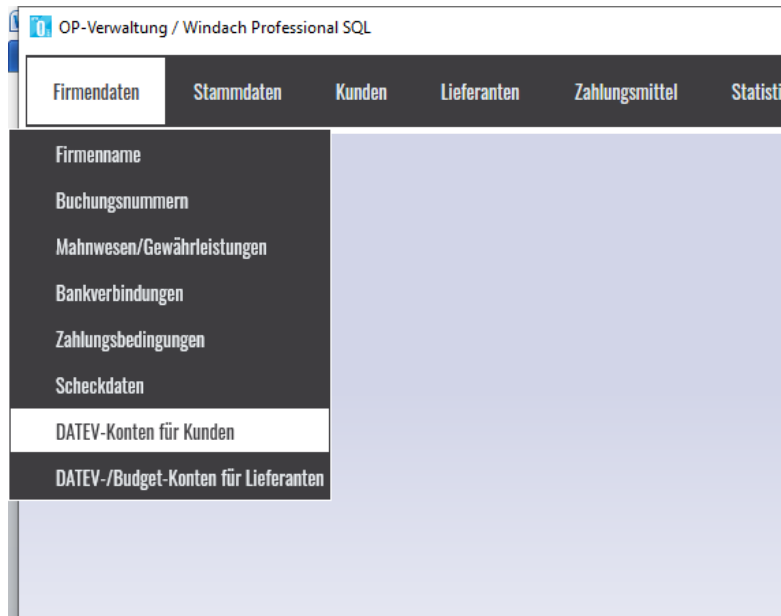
OP-Verwaltung / Windach Professional SQL

Firmendaten Stammdaten Kunden Lieferanten Zahlungsmittel Statisti

Firmenname
Buchungsnummern
Mahnwesen/Gewährleistungen
Bankverbindungen
Zahlungsbedingungen
Scheckdaten
DATEV-Konten für Kunden
DATEV-/Budget-Konten für Lieferanten